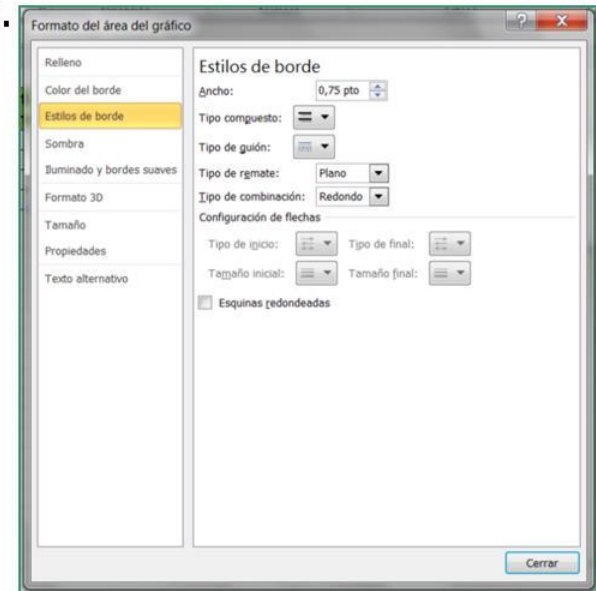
Formato del área del gráfico

?

X

Relleno
Color del borde
Estilos de borde
Sombra
Iluminado y bordes suaves
Formato 3D
Tamaño
Propiedades
Texto alternativo

Estilos de borde

Ancho: 0,75 pto

Tipo compuesto:

Tipo de guión:

Tipo de remate: Plano

Tipo de combinación: Redondo

Configuración de flechas

Tipo de inicio:
Tipo de final:
Tamaño inicial:
Tamaño final:

Esquinas redondeadas

Cerrar